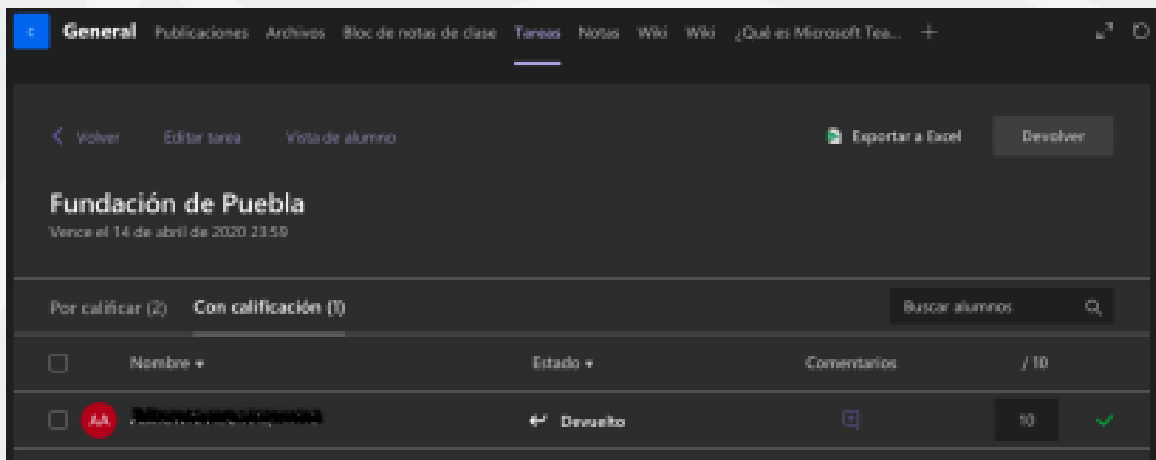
C General Publicaciones Archivos Bloc de notas de clase Tareas Notas Wiki Wiki ¿Qué es Microsoft Tea... +

< Volver Editar tarea Vista de alumno

Exportar a Excel Devolver

Fundación de Puebla

Vence el 14 de abril de 2020 23:59

Por calificar (2) Con calificación (1)

Buscar alumnos

| | Nombre | Estado | Comentarios | /10 |
|---|---|---|---|---|
| AA | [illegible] | Devuelto | | 10 |